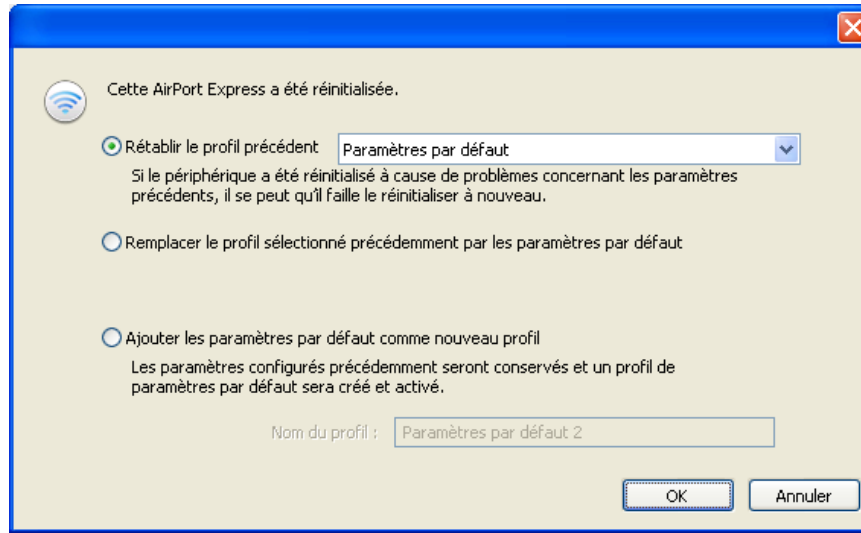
Cette AirPort Express a été réinitialisée.

Rétablir le profil précédent

Paramètres par défaut

Si le périphérique a été réinitialisé à cause de problèmes concernant les paramètres précédents, il se peut qu'il faille le réinitialiser à nouveau.

Remplacer le profil sélectionné précédemment par les paramètres par défaut

Ajouter les paramètres par défaut comme nouveau profil

Les paramètres configurés précédemment seront conservés et un profil de paramètres par défaut sera créé et activé.

Nom du profil :

Paramètres par défaut 2

OK

Annuler